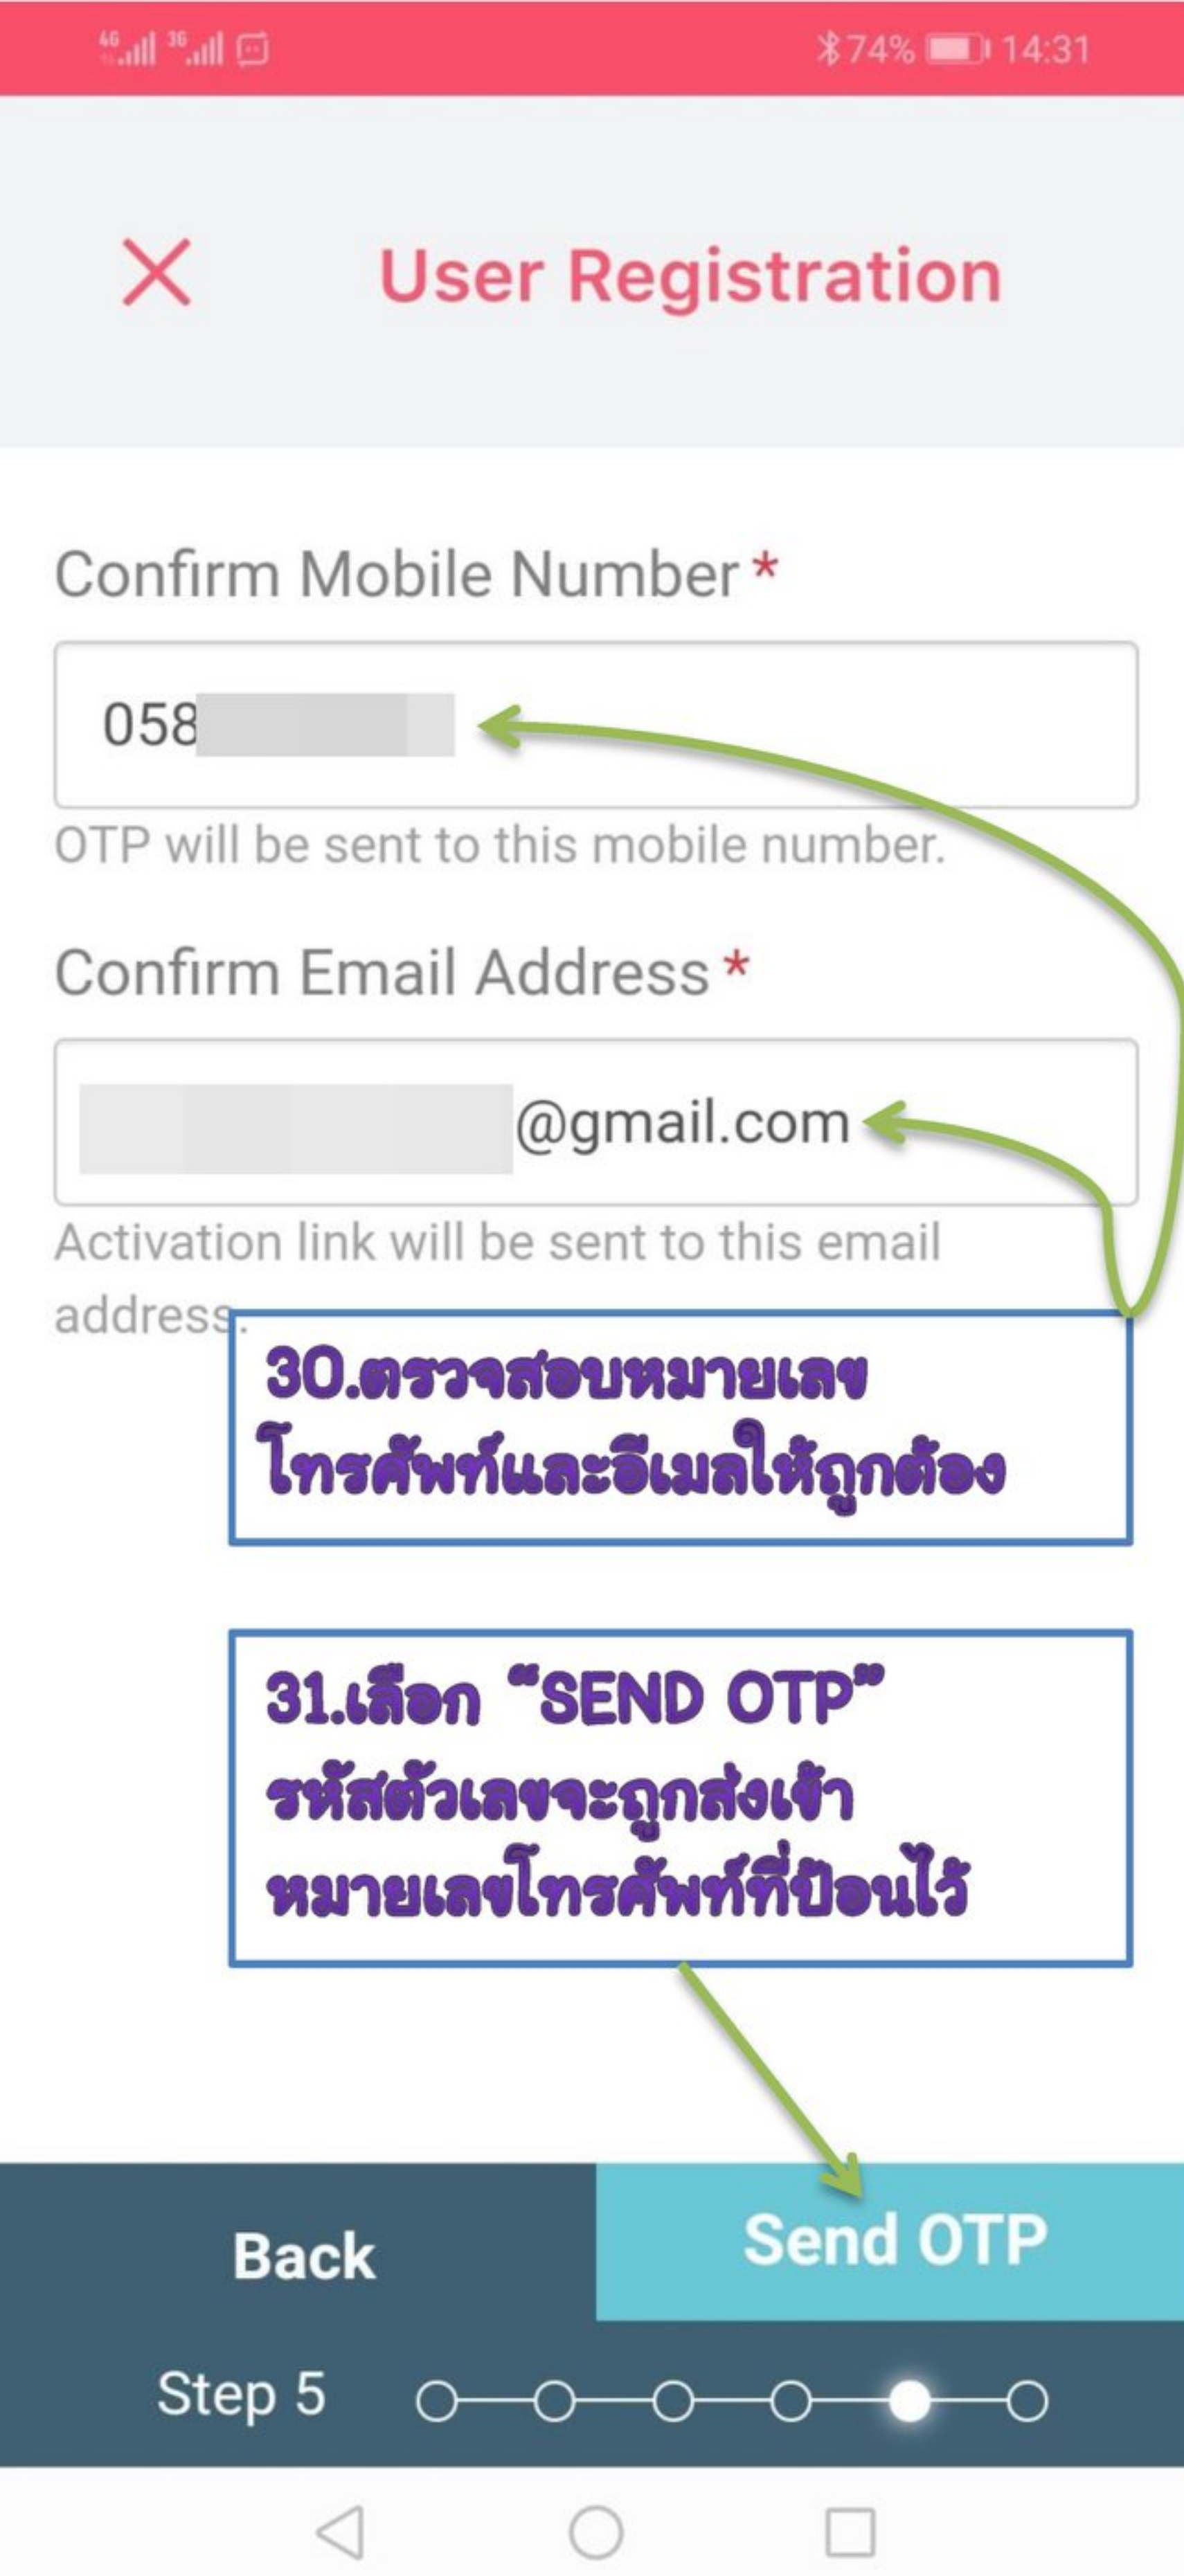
4G 3G 74% 14:31

User Registration

Confirm Mobile Number *

058

OTP will be sent to this mobile number.

Confirm Email Address *

@gmail.com

Activation link will be sent to this email address.

30.ตรวจสอบหมายเลขโทรศัพท์และอีเมลให้ถูกต้อง

31.เลือก "SEND OTP" รหัสตัวเลขจะถูกส่งเข้าหมายเลขโทรศัพท์ที่ป้อนไว้

Back

Send OTP

Step 5